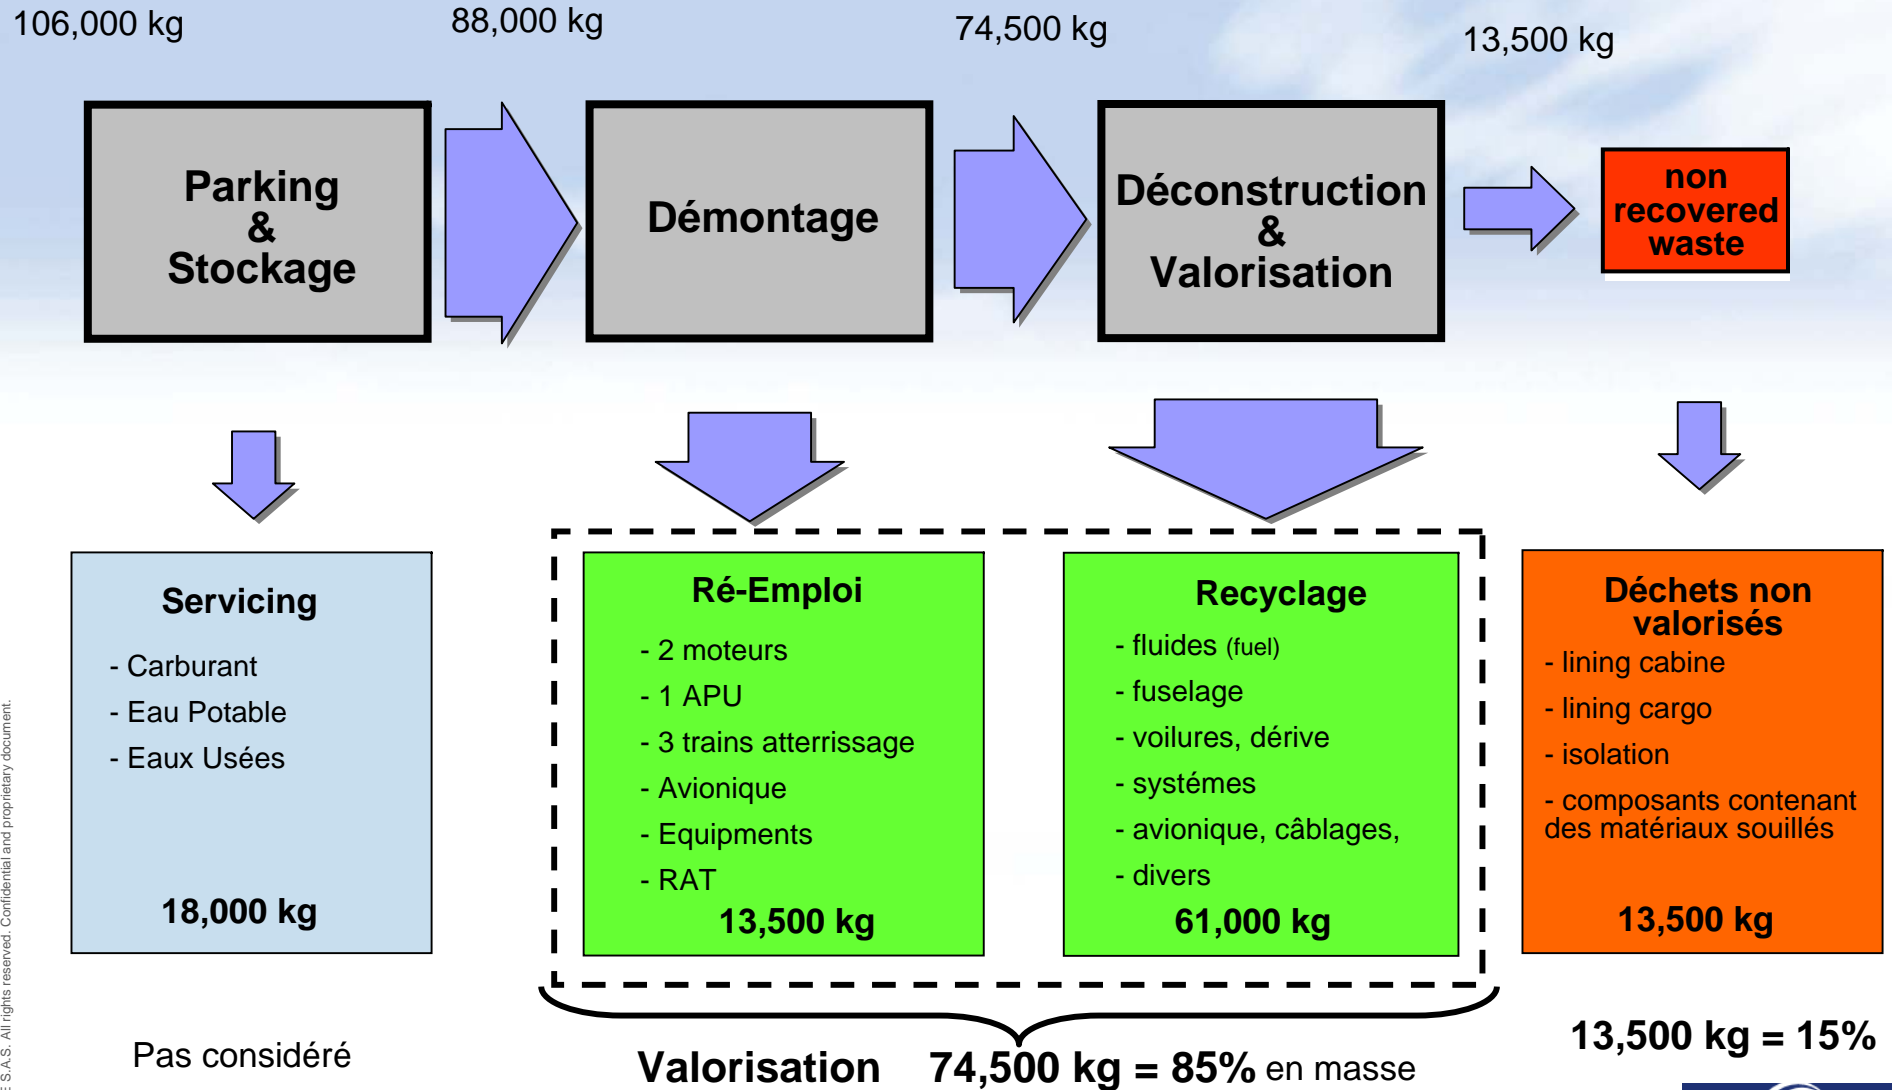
106,000 kg

88,000 kg

74,500 kg

13,500 kg

Parking & Stockage

Démontage

Déconstruction & Valorisation

non recovered waste

Servicing

- Carburant

- Eau Potable

- Eaux Usées

18,000 kg

Ré-Emploi

- 2 moteurs

- 1 APU

- 3 trains atterrissage

- Avionique

- Equipments

- RAT

13,500 kg

Recyclage

- fluides (fuel)

- fuselage

- voilures, dérive

- systémes

- avionique, câblages,

- divers

61,000 kg

Déchets non valorisés

- lining cabine

- lining cargo

- isolation

- composants contenant des matériaux souillés

13,500 kg

Pas considéré

Valorisation 74,500 kg = 85% en masse

13,500 kg = 15%

S.A.S. All rights reserved. Confidential and proprietary document.